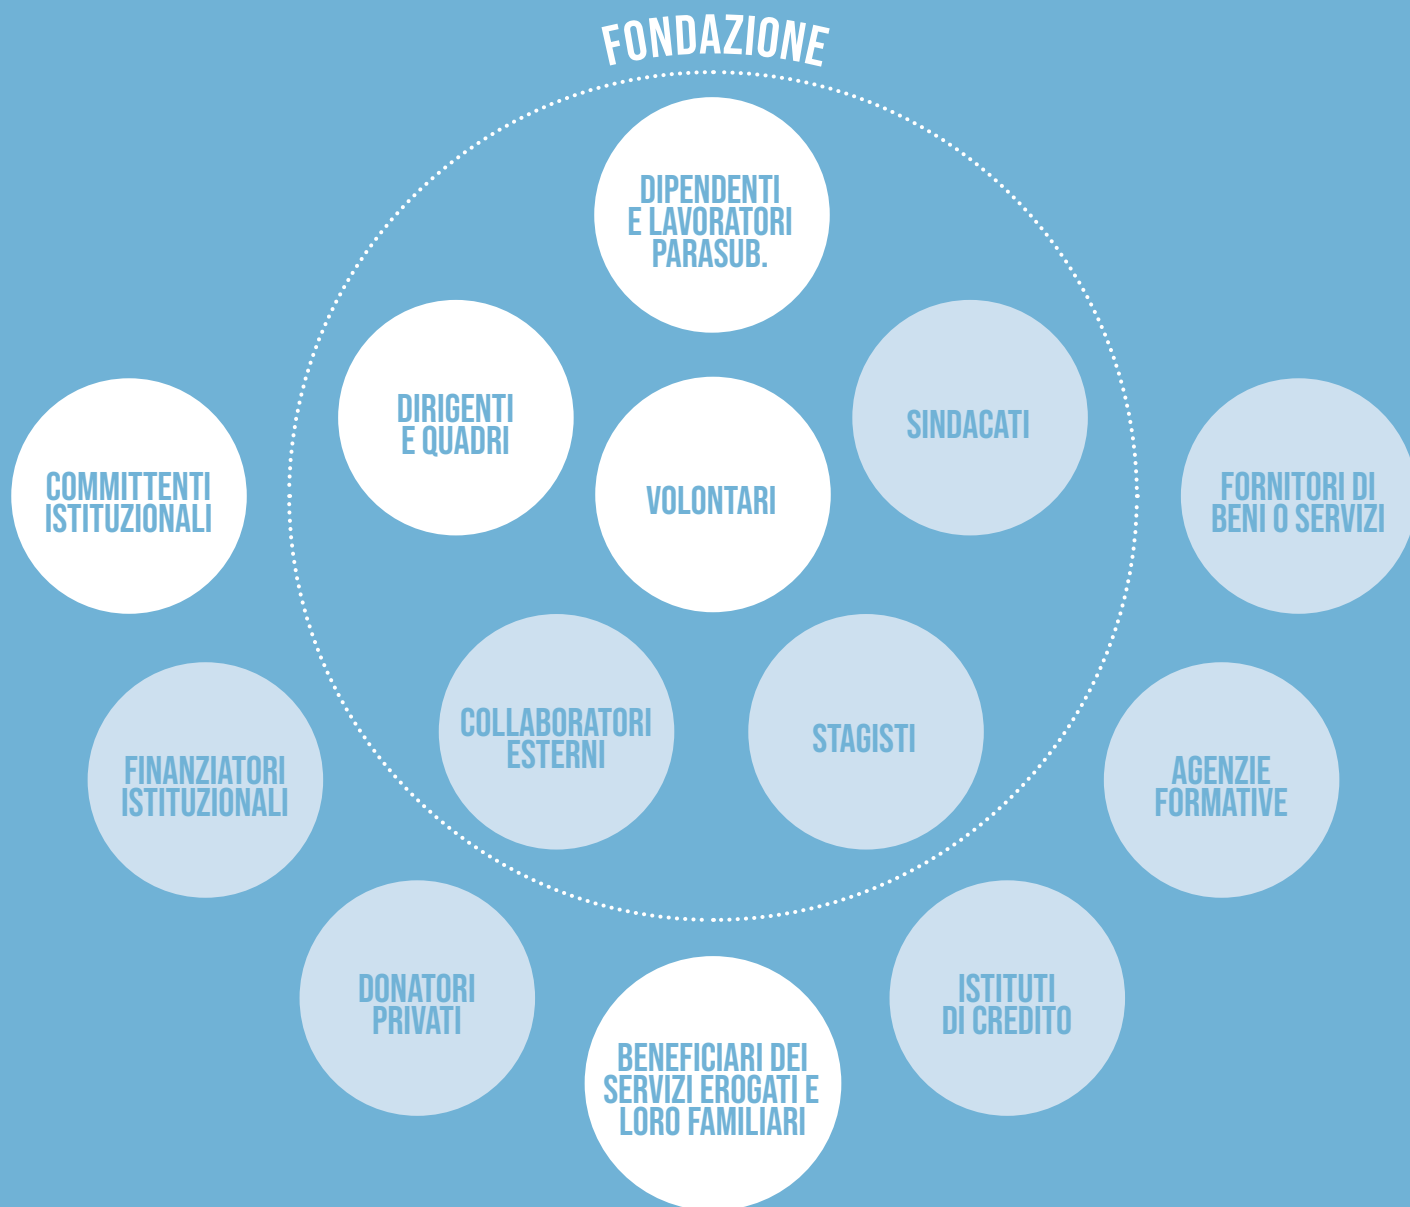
FONDAZIONE

DIPENDENTI E LAVORATORI PARASUB.

DIRIGENTI E QUADRI

SINDACATI

COMMITTENTI ISTITUZIONALI

VOLONTARI

FORNITORI DI BENI O SERVIZI

COLLABORATORI ESTERNI

STAGISTI

FINANZIATORI ISTITUZIONALI

AGENZIE FORMATIVE

DONATORI PRIVATI

ISTITUTI DI CREDITO

BENEFICIARI DEI SERVIZI EROGATI E LORO FAMILIARI